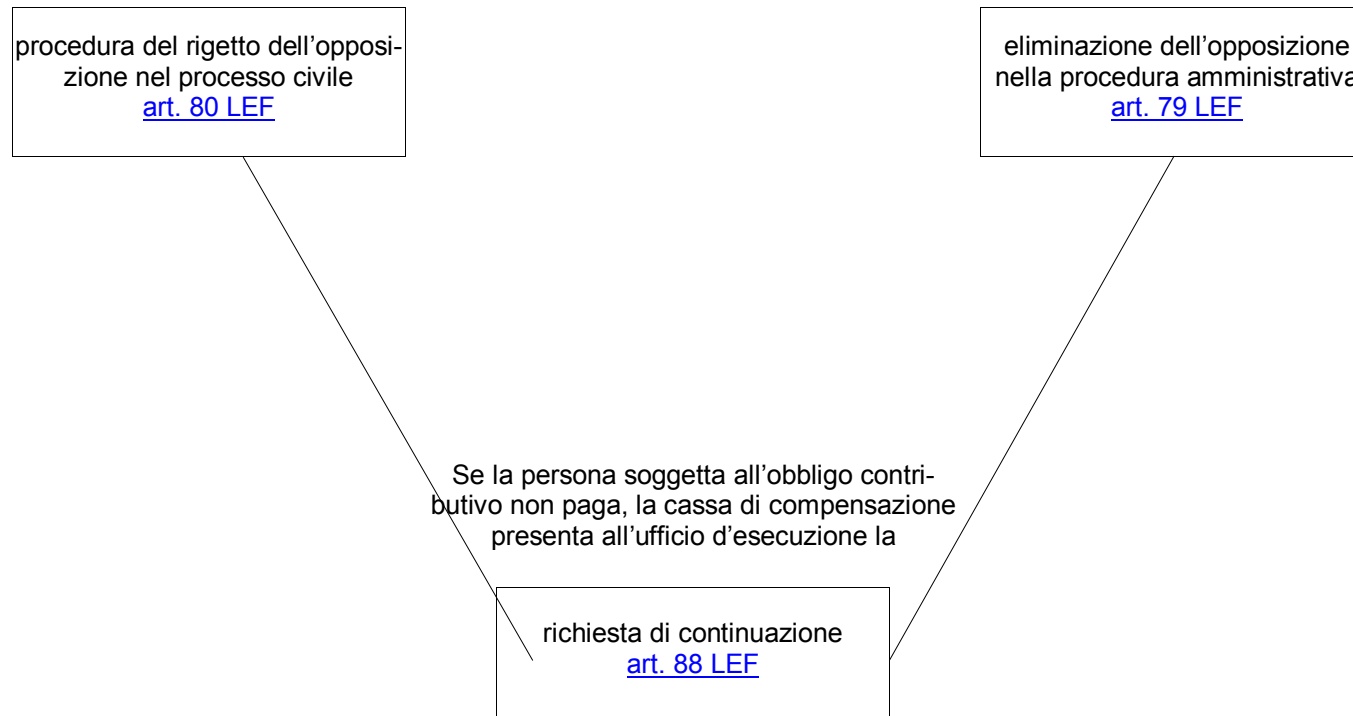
procedura del rigetto dell'opposizione nel processo civile
art. 80 LEF

eliminazione dell'opposizione nella procedura amministrativa
art. 79 LEF

Se la persona soggetta all'obbligo contributivo non paga, la cassa di compensazione presenta all'ufficio d'esecuzione la

richiesta di continuazione
art. 88 LEF